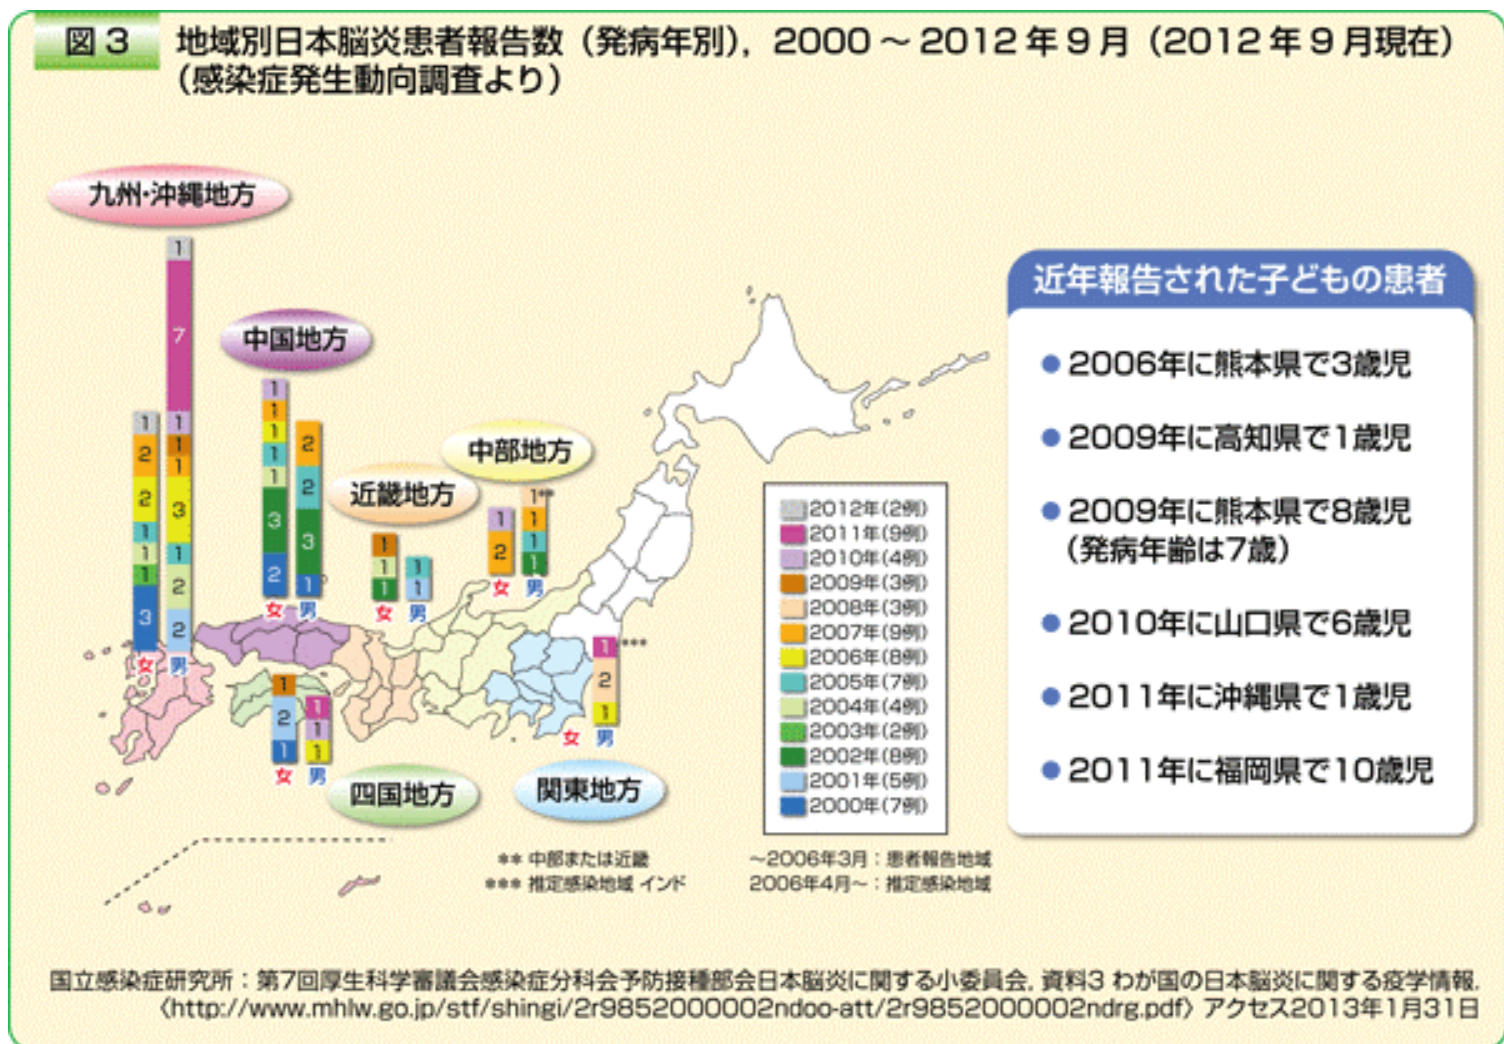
図３ 地域別日本脳炎患者報告数（発病年別），2000～2012年９月（2012年９月現在）（感染症発生動向調査より）

九州・沖縄地方

1
7
1
1
1
3
1
2
2
女 男
1
2
2
1
1
1
3

中国地方

1
1
1
1
1
3
2
女 男
2
2
3
1

近畿地方

1
1
1
女 男
1
1

中部地方

1
2
女 男
1**
1
1
1

四国地方

1
2
1
女 男
1
1
1

関東地方

1***
2
1
女 男

2012年（2例）
2011年（9例）
2010年（4例）
2009年（3例）
2008年（3例）
2007年（9例）
2006年（8例）
2005年（7例）
2004年（4例）
2003年（2例）
2002年（8例）
2001年（5例）
2000年（7例）

** 中部または近畿
*** 推定感染地域 インド

～2006年3月：患者報告地域
2006年4月～：推定感染地域

近年報告された子どもの患者

● 2006年に熊本県で3歳児
● 2009年に高知県で1歳児
● 2009年に熊本県で8歳児（発病年齢は7歳）
● 2010年に山口県で6歳児
● 2011年に沖縄県で1歳児
● 2011年に福岡県で10歳児

国立感染症研究所：第7回厚生科学審議会感染症分科会予防接種部会日本脳炎に関する小委員会．資料3 わが国の日本脳炎に関する疫学情報．〈http://www.mhlw.go.jp/stf/shingi/2r9852000002ndoo-att/2r9852000002ndrg.pdf〉アクセス2013年1月31日